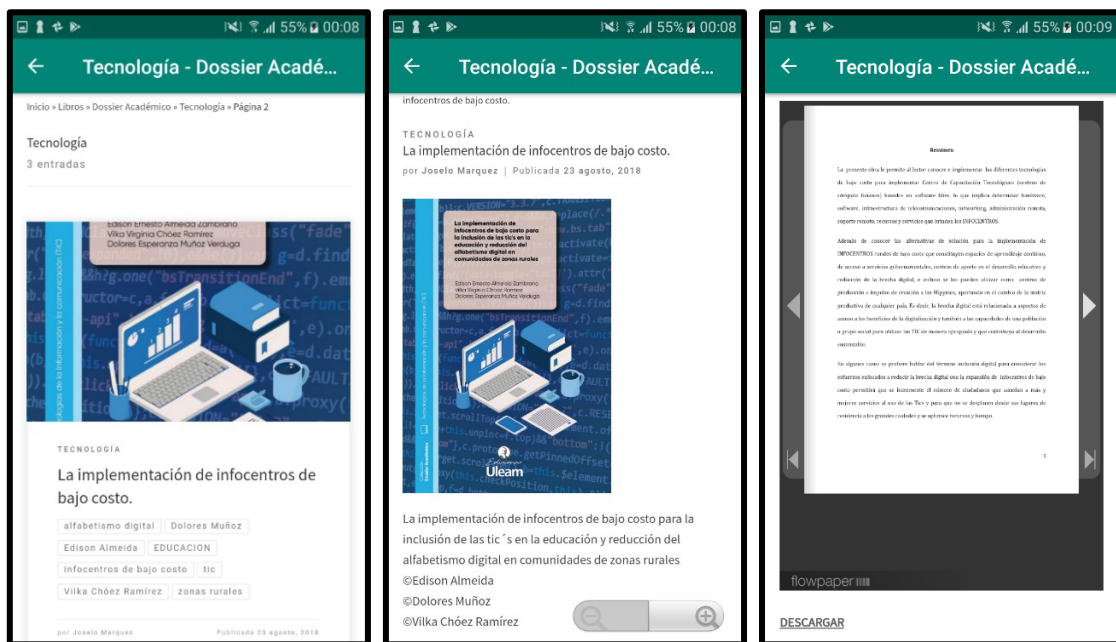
55% 00:08

Tecnología - Dossier Acadé...

Inicio » Libros » Dossier Académico » Tecnología » Página 2

Tecnología
3 entradas

Edison Ernesto Almeida Zambrano
Vilka Virginia Chóez Ramírez
Dolores Esperanza Muñoz Verduga

TECNOLOGÍA

La implementación de infocentros de bajo costo.

alfabetismo digital | Dolores Muñoz | Edison Almeida | EDUCACION | infocentros de bajo costo | tic | Vilka Chóez Ramírez | zonas rurales

por Joselo Marquez | Publicada 23 agosto, 2018

55% 00:08

Tecnología - Dossier Acadé...

infocentros de bajo costo.

TECNOLOGÍA

La implementación de infocentros de bajo costo.

por Joselo Marquez | Publicada 23 agosto, 2018

La implementación de infocentros de bajo costo para la inclusión de las tic's en la educación y reducción del alfabetismo digital en comunidades de zonas rurales

Edison Ernesto Almeida Zambrano
Vilka Virginia Chóez Ramírez
Dolores Esperanza Muñoz Verduga

Uleam

La implementación de infocentros de bajo costo para la inclusión de las tic´s en la educación y reducción del alfabetismo digital en comunidades de zonas rurales
©Edison Almeida
©Dolores Muñoz
©Vilka Chóez Ramírez

55% 00:09

Tecnología - Dossier Acadé...

Resumen

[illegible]

3

flowpaper

DESCARGAR